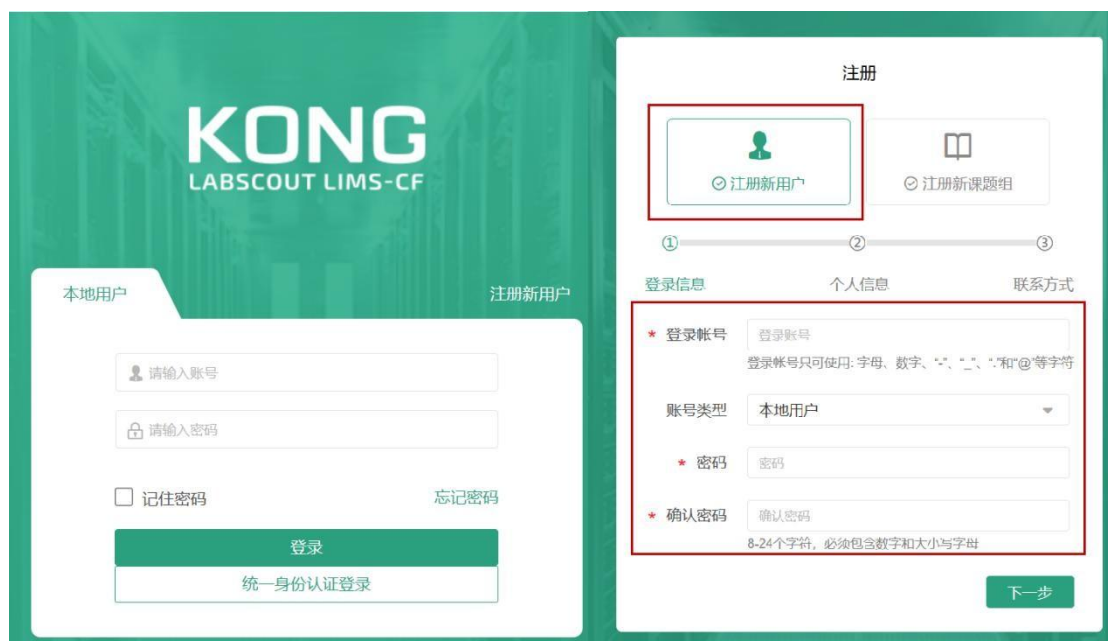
KONG
LABSCOUT LIMS-CF

本地用户

注册新用户

请输入账号

请输入密码

记住密码

忘记密码

登录

统一身份认证登录

注册

注册新用户

注册新课题组

① ② ③

登录信息 个人信息 联系方式

* 登录帐号 登录账号

登录帐号只可使用: 字母、数字、"-"、"_"、"."和"@"等字符

账号类型 本地用户

* 密码 密码

* 确认密码 确认密码

8-24个字符，必须包含数字和大小写字母

下一步